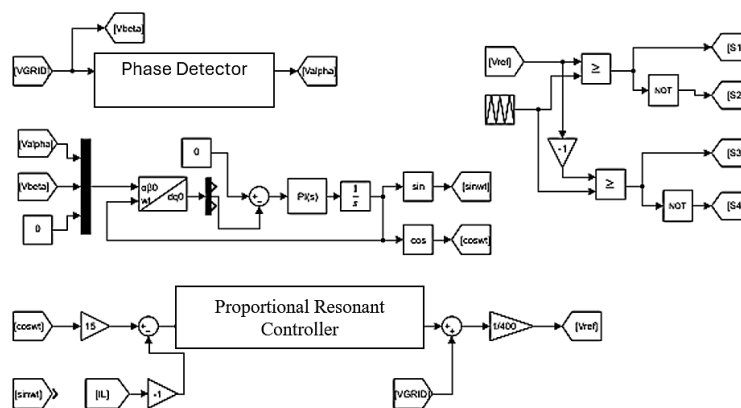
[Vbeta]

[VGRID]

Phase Detector

[Valpha]

[Vref]

$\geq$

[S1]

NOT

[S2]

-1

[S3]

$\geq$

NOT

[S4]

[Valpha]

[Vbeta]

0

0

αβ0

wt

dq0

+

-

PI(s)

$\frac{1}{s}$

sin

[sinwt]

cos

[coswt]

[coswt]

15

+

-

Proportional Resonant Controller

+

+

1/400

[Vref]

[sinwt]

[IL]

-1

[VGRID]